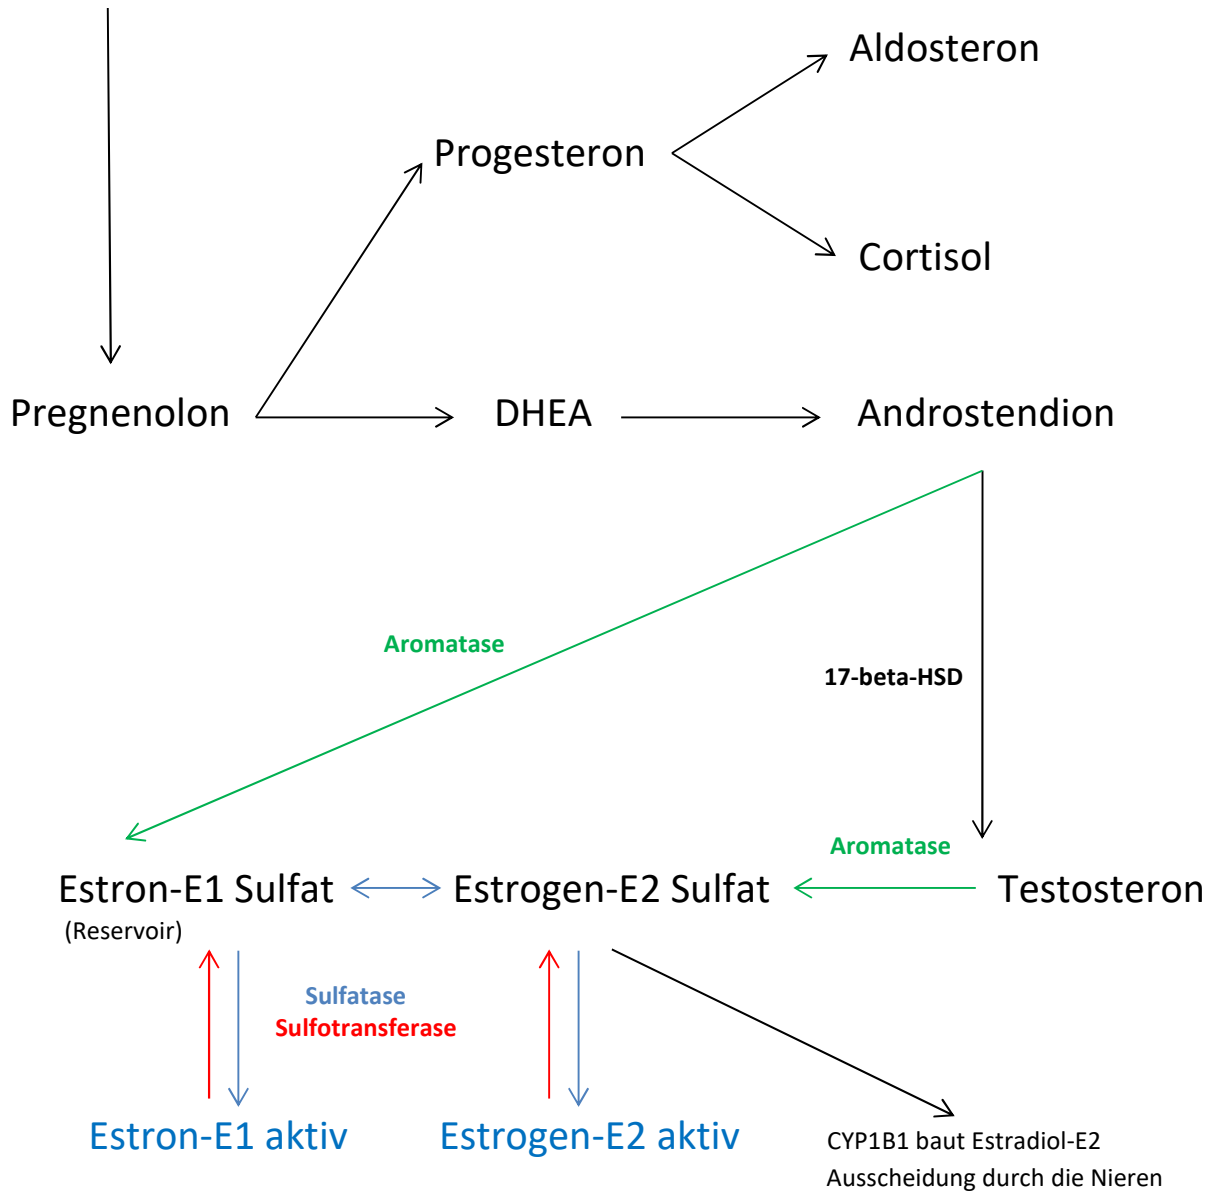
Aldosteron

Progesteron

Cortisol

Pregnenolon

DHEA

Androstendion

Aromatase

17-beta-HSD

Aromatase

Estron-E1 Sulfat

(Reservoir)

Estrogen-E2 Sulfat

Testosteron

Sulfatase

Sulfotransferase

Estron-E1 aktiv

Estrogen-E2 aktiv

CYP1B1 baut Estradiol-E2

Ausscheidung durch die Nieren